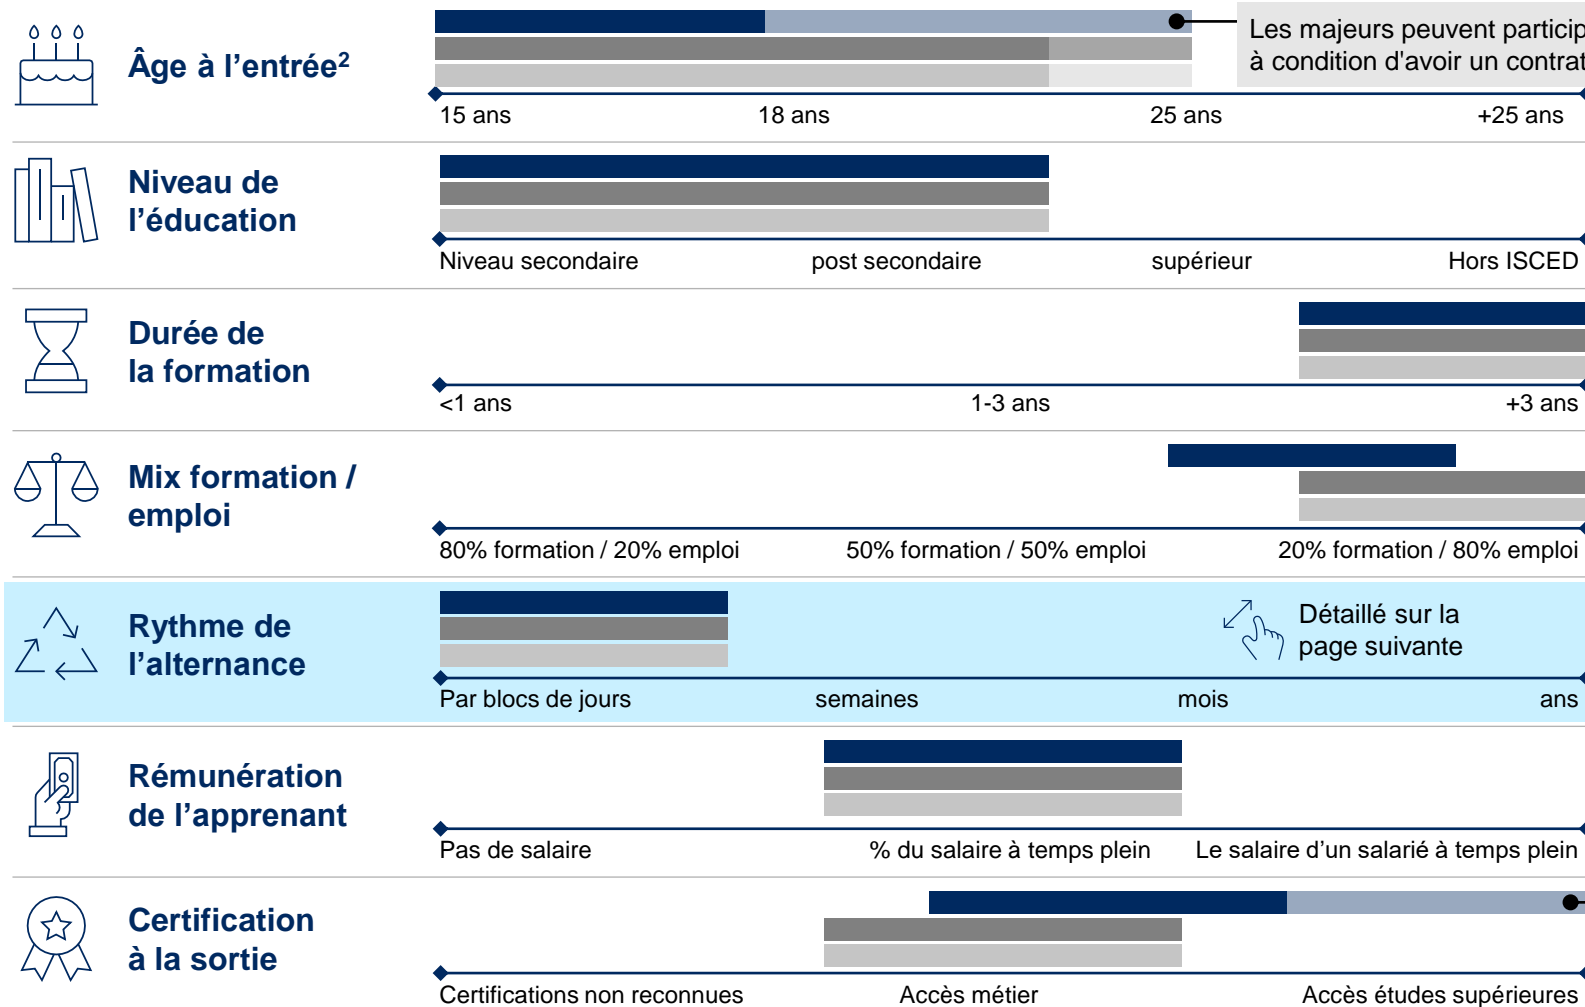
Âge à l'entrée²

Les majeurs peuvent particip à condition d'avoir un contrat

15 ans 18 ans 25 ans +25 ans

Niveau de l'éducation

Niveau secondaire post secondaire supérieur Hors ISCED

Durée de la formation

<1 ans 1-3 ans +3 ans

Mix formation / emploi

80% formation / 20% emploi 50% formation / 50% emploi 20% formation / 80% emploi

Rythme de l'alternance

Détaillé sur la page suivante

Par blocs de jours semaines mois ans

Rémunération de l'apprenant

Pas de salaire % du salaire à temps plein Le salaire d'un salarié à temps plein

Certification à la sortie

Certifications non reconnues Accès métier Accès études supérieures